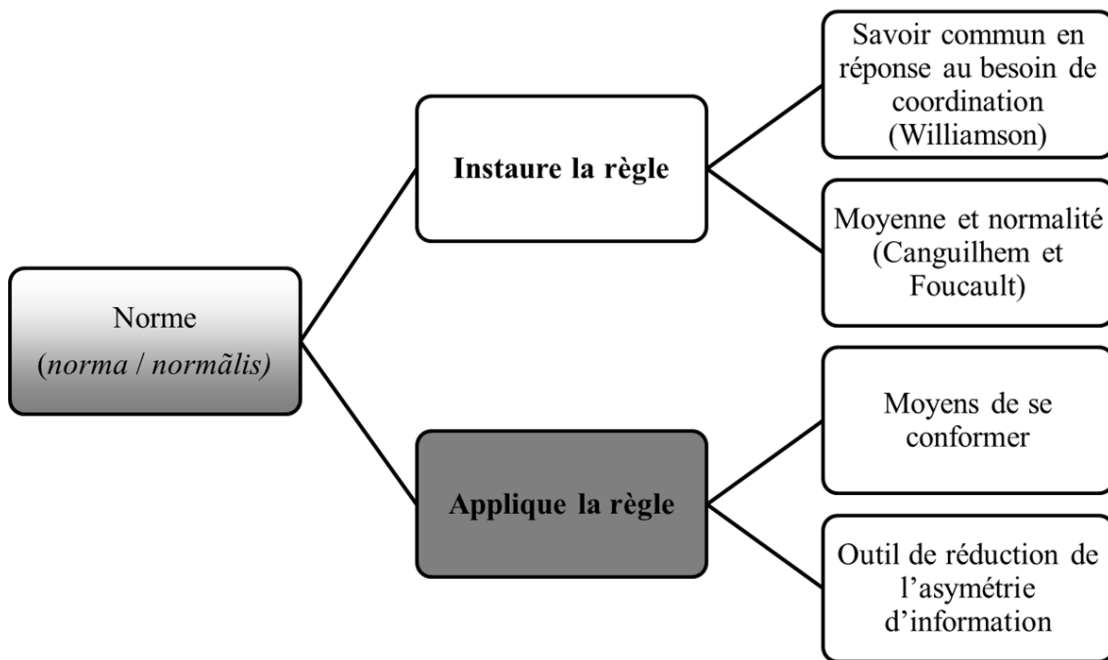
Norme
(*norma* / *normālis)*

**Instaure la règle**

Savoir commun en réponse au besoin de coordination (Williamson)

Moyenne et normalité (Canguilhem et Foucault)

**Applique la règle**

Moyens de se conformer

Outil de réduction de l'asymétrie d'information